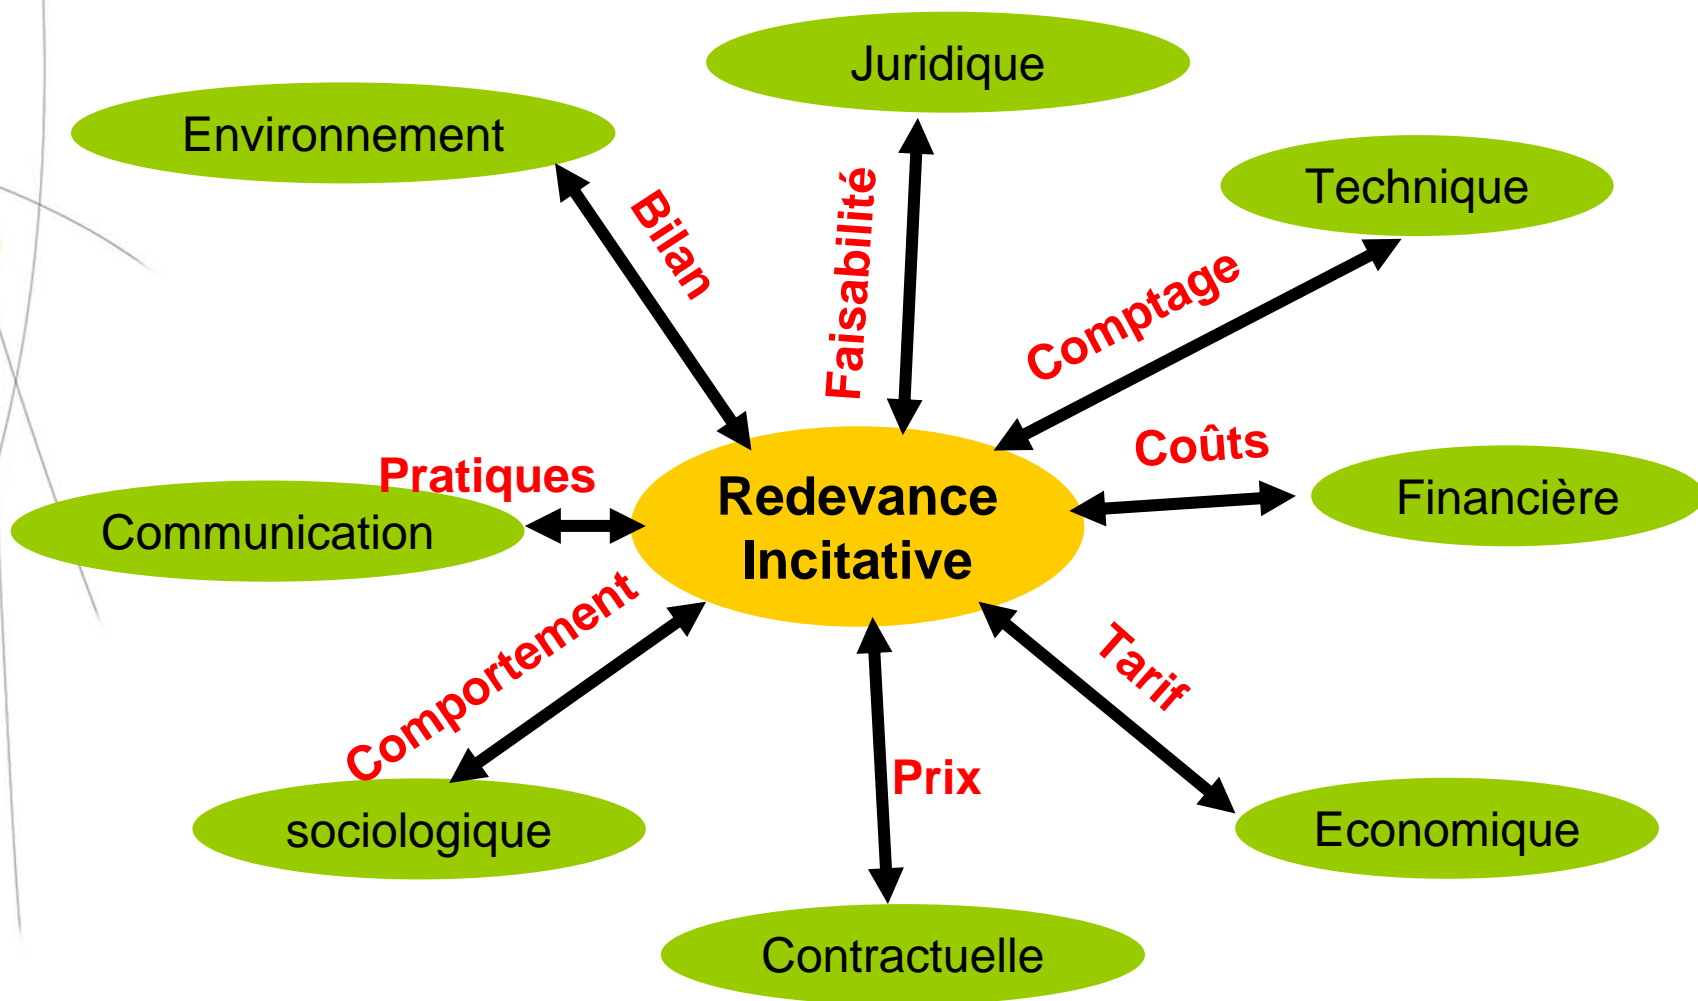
Juridique

Environnement

Technique

Bilan

Faisabilité

Comptage

Coûts

Pratiques

Redevance Incitative

Communication

Financière

Comportement

Tarif

Prix

sociologique

Economique

Contractuelle